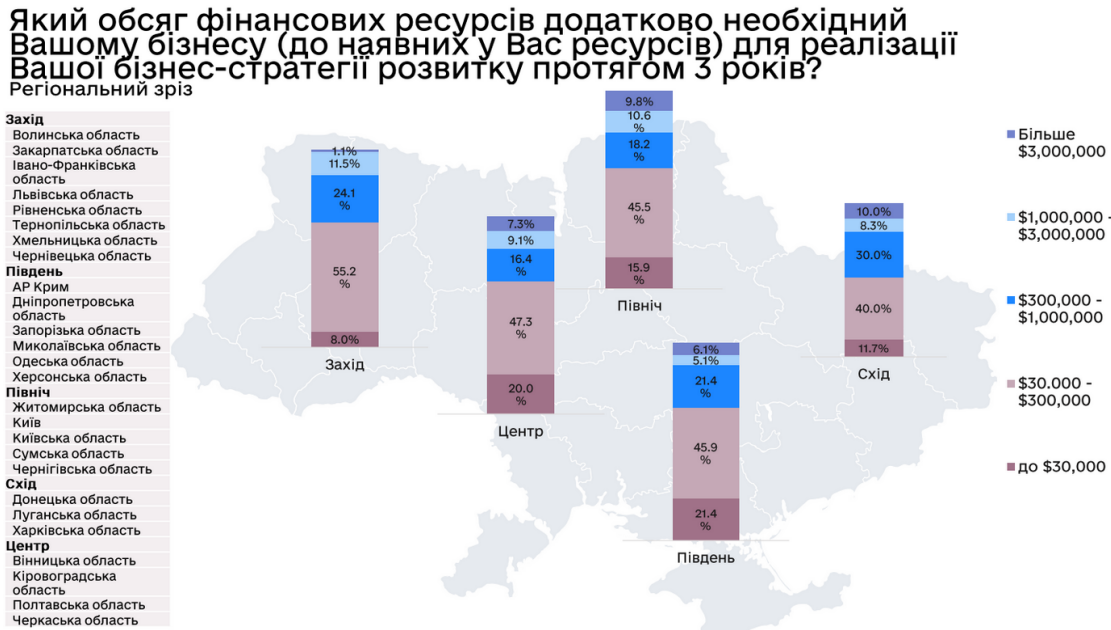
Який обсяг фінансових ресурсів додатково необхідний Вашому бізнесу (до наявних у Вас ресурсів) для реалізації Вашої бізнес-стратегії розвитку протягом 3 років?
Регіональний зріз

Захід
Волинська область
Закарпатська область
Івано-Франківська область
Львівська область
Рівненська область
Тернопільська область
Хмельницька область
Чернівецька область
Південь
АР Крим
Дніпропетровська область
Запорізька область
Миколаївська область
Одеська область
Херсонська область
Північ
Житомирська область
Київ
Київська область
Сумська область
Чернігівська область
Схід
Донецька область
Луганська область
Харківська область
Центр
Вінницька область
Кіровоградська область
Полтавська область
Черкаська область

1.1%
11.5%
24.1 %
55.2 %
8.0%
Захід

7.3%
9.1%
16.4 %
47.3 %
20.0 %
Центр

9.8%
10.6 %
18.2 %
45.5 %
15.9 %
Північ

6.1%
5.1%
21.4 %
45.9 %
21.4 %
Південь

10.0%
8.3%
30.0%
40.0%
11.7%
Схід

Більше $3,000,000
$1,000,000 - $3,000,000
$300,000 - $1,000,000
$30.000 - $300,000
до $30,000